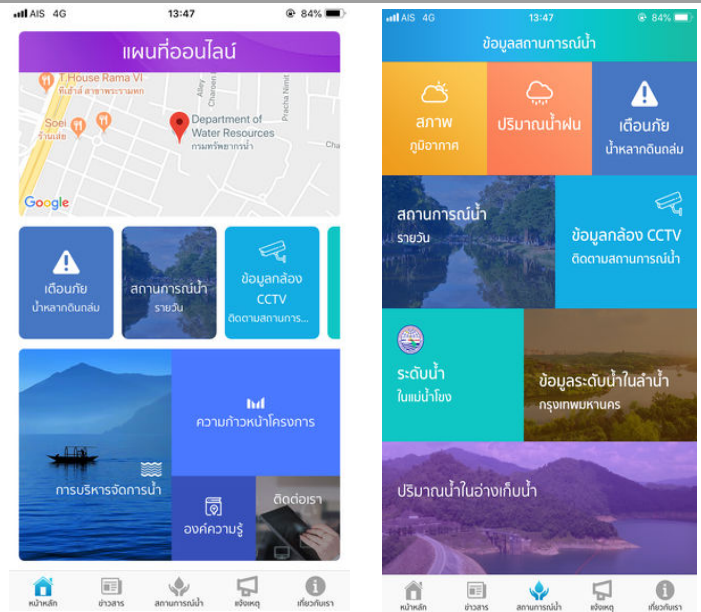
AIS 4G 13:47 84%

แผนที่ออนไลน์

T House Rama VI
Soei
Department of Water Resources
กรมทรัพยากรน้ำ
Google

เตือนภัย
น้ำหลากดินถล่ม

สถานการณ์น้ำ
รายวัน

ข้อมูลกล้อง CCTV
ติดตามสถานการ...

ความก้าวหน้าโครงการ

การบริหารจัดการน้ำ

องค์ความรู้

ติดต่อเรา

หน้าหลัก ข่าวสาร สถานการณ์น้ำ แจ้งเหตุ เกี่ยวกับเรา

AIS 4G 13:47 84%

ข้อมูลสถานการณ์น้ำ

สภาพ
ภูมิอากาศ

ปริมาณน้ำฝน

เตือนภัย
น้ำหลากดินถล่ม

สถานการณ์น้ำ
รายวัน

ข้อมูลกล้อง CCTV
ติดตามสถานการณ์น้ำ

ระดับน้ำ
ในแม่น้ำโขง

ข้อมูลระดับน้ำในลำน้ำ
กรุงเทพมหานคร

ปริมาณน้ำในอ่างเก็บน้ำ

หน้าหลัก ข่าวสาร สถานการณ์น้ำ แจ้งเหตุ เกี่ยวกับเรา